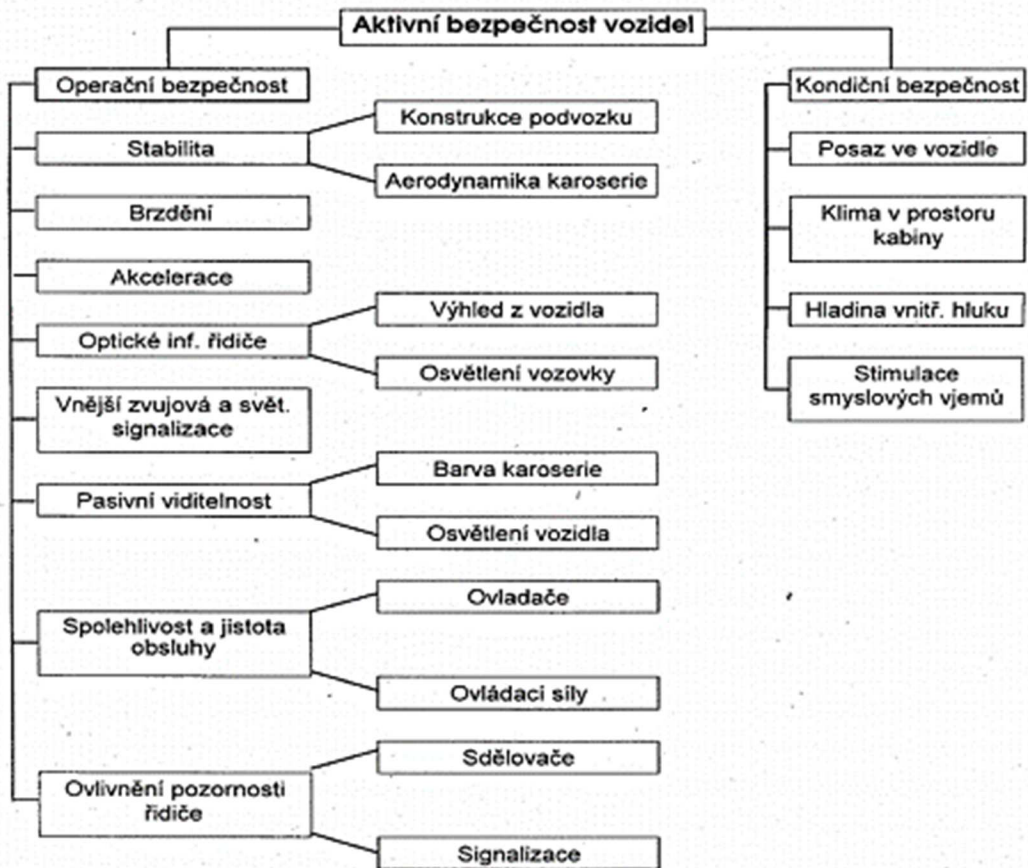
Aktivní bezpečnost vozidel

Operační bezpečnost

Stabilita

Konstrukce podvozku

Aerodynamika karoserie

Brzdění

Akcelerace

Optické inf. řidiče

Výhled z vozidla

Osvětlení vozovky

Vnější zvujová a svět. signalizace

Pasivní viditelnost

Barva karoserie

Osvětlení vozidla

Spolehlivost a jistota obsluhy

Ovladače

Ovládací síly

Ovlivnění pozornosti řidiče

Sdělovače

Signalizace

Kondiční bezpečnost

Posaz ve vozidle

Klima v prostoru kabiny

Hladina vnitř. hluku

Stimulace smyslových vjemů